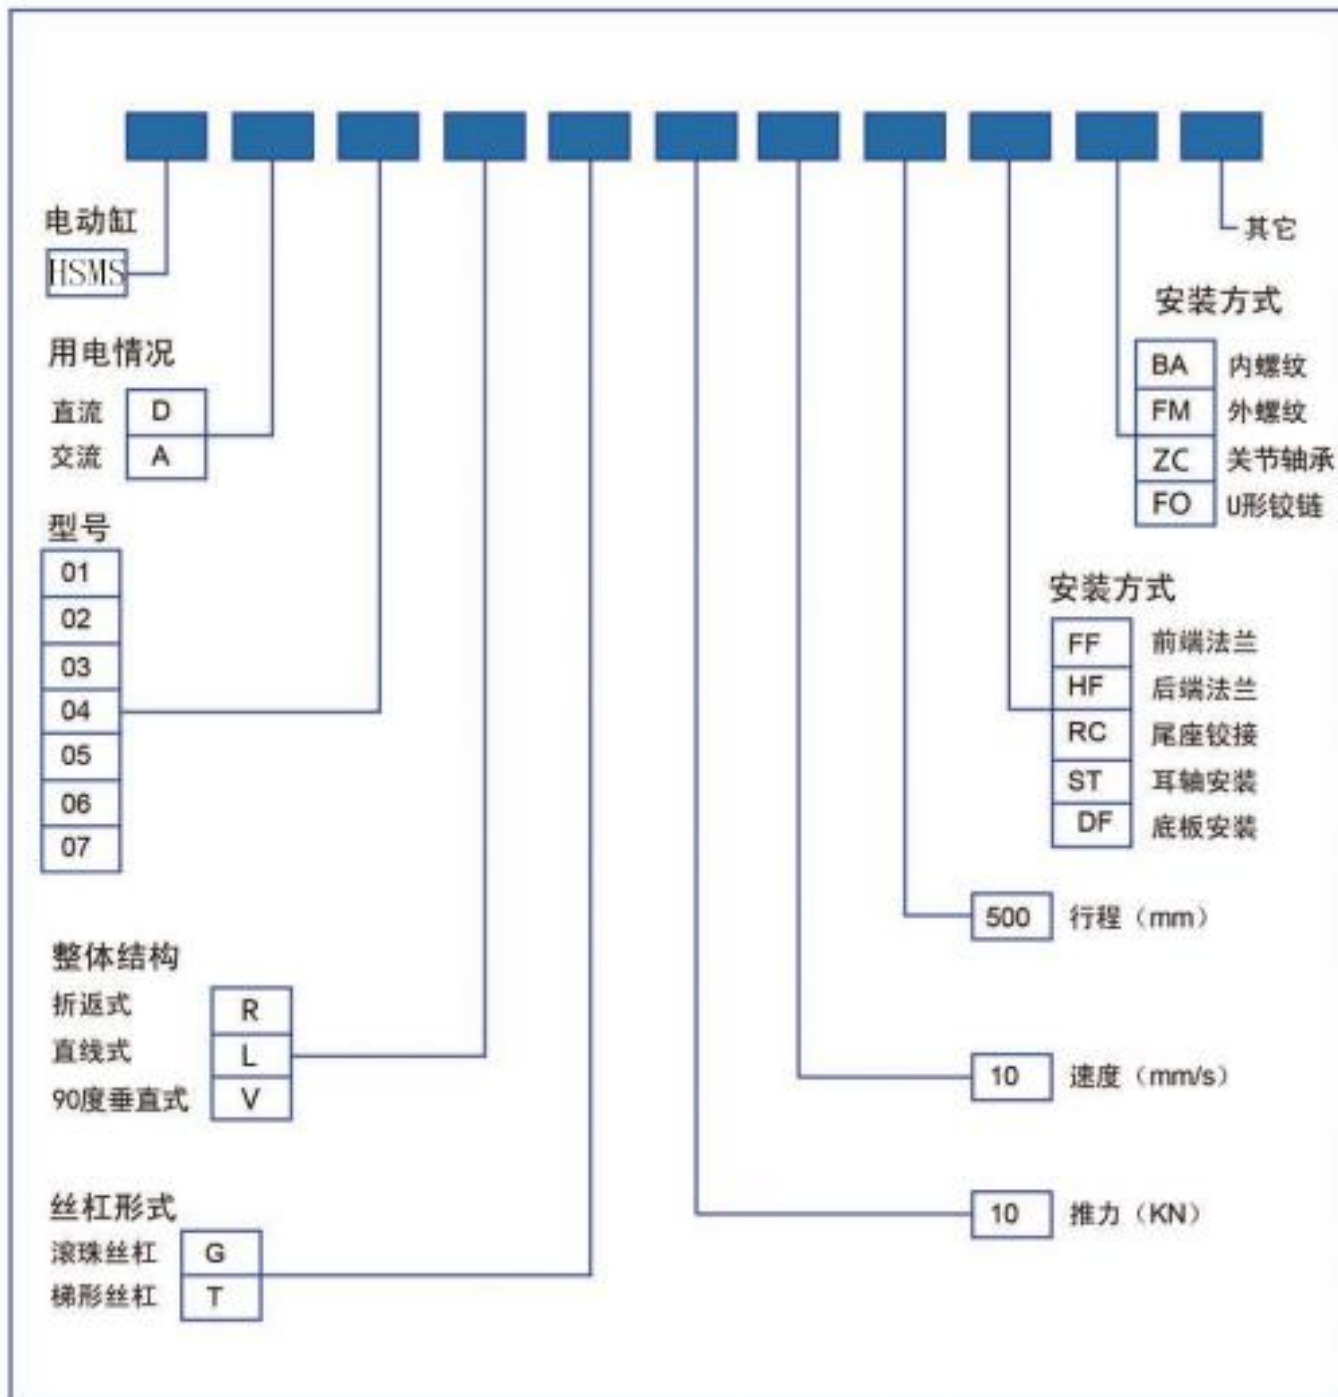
电动缸
HSMS

用电情况
直流 D
交流 A

型号
01
02
03
04
05
06
07

整体结构
折返式 R
直线式 L
90度垂直式 V

丝杠形式
滚珠丝杠 G
梯形丝杠 T

其它

安装方式
BA 内螺纹
FM 外螺纹
ZC 关节轴承
FO U形铰链

安装方式
FF 前端法兰
HF 后端法兰
RC 尾座铰接
ST 耳轴安装
DF 底板安装

500 行程（mm）

10 速度（mm/s）

10 推力（KN）